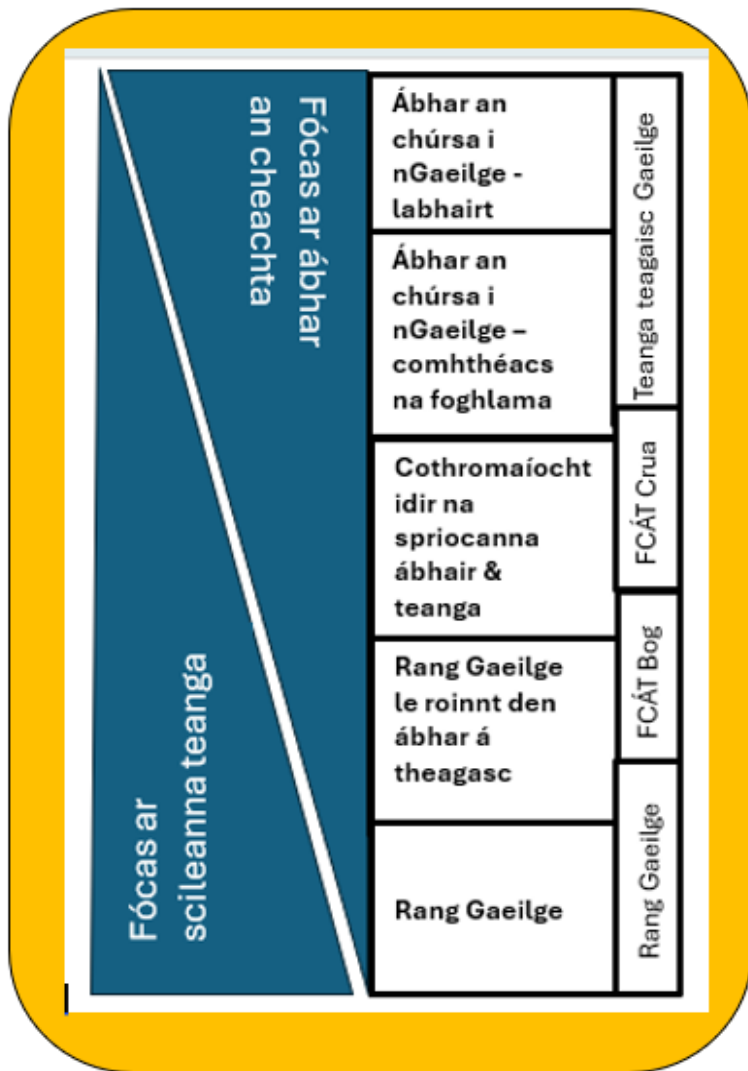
Fócas ar ábhar an cheachta

Fócas ar scileanna teanga

Ábhar an chúrsa i nGaeilge - labhairt

Ábhar an chúrsa i nGaeilge – comhthéacs na foghlama

Cothromaíocht idir na spriocanna ábhair & teanga

Rang Gaeilge le roinnt den ábhar á theagasc

Rang Gaeilge

Teanga teagaisc Gaeilge

FCÁT Crua

FCÁT Bog

Rang Gaeilge